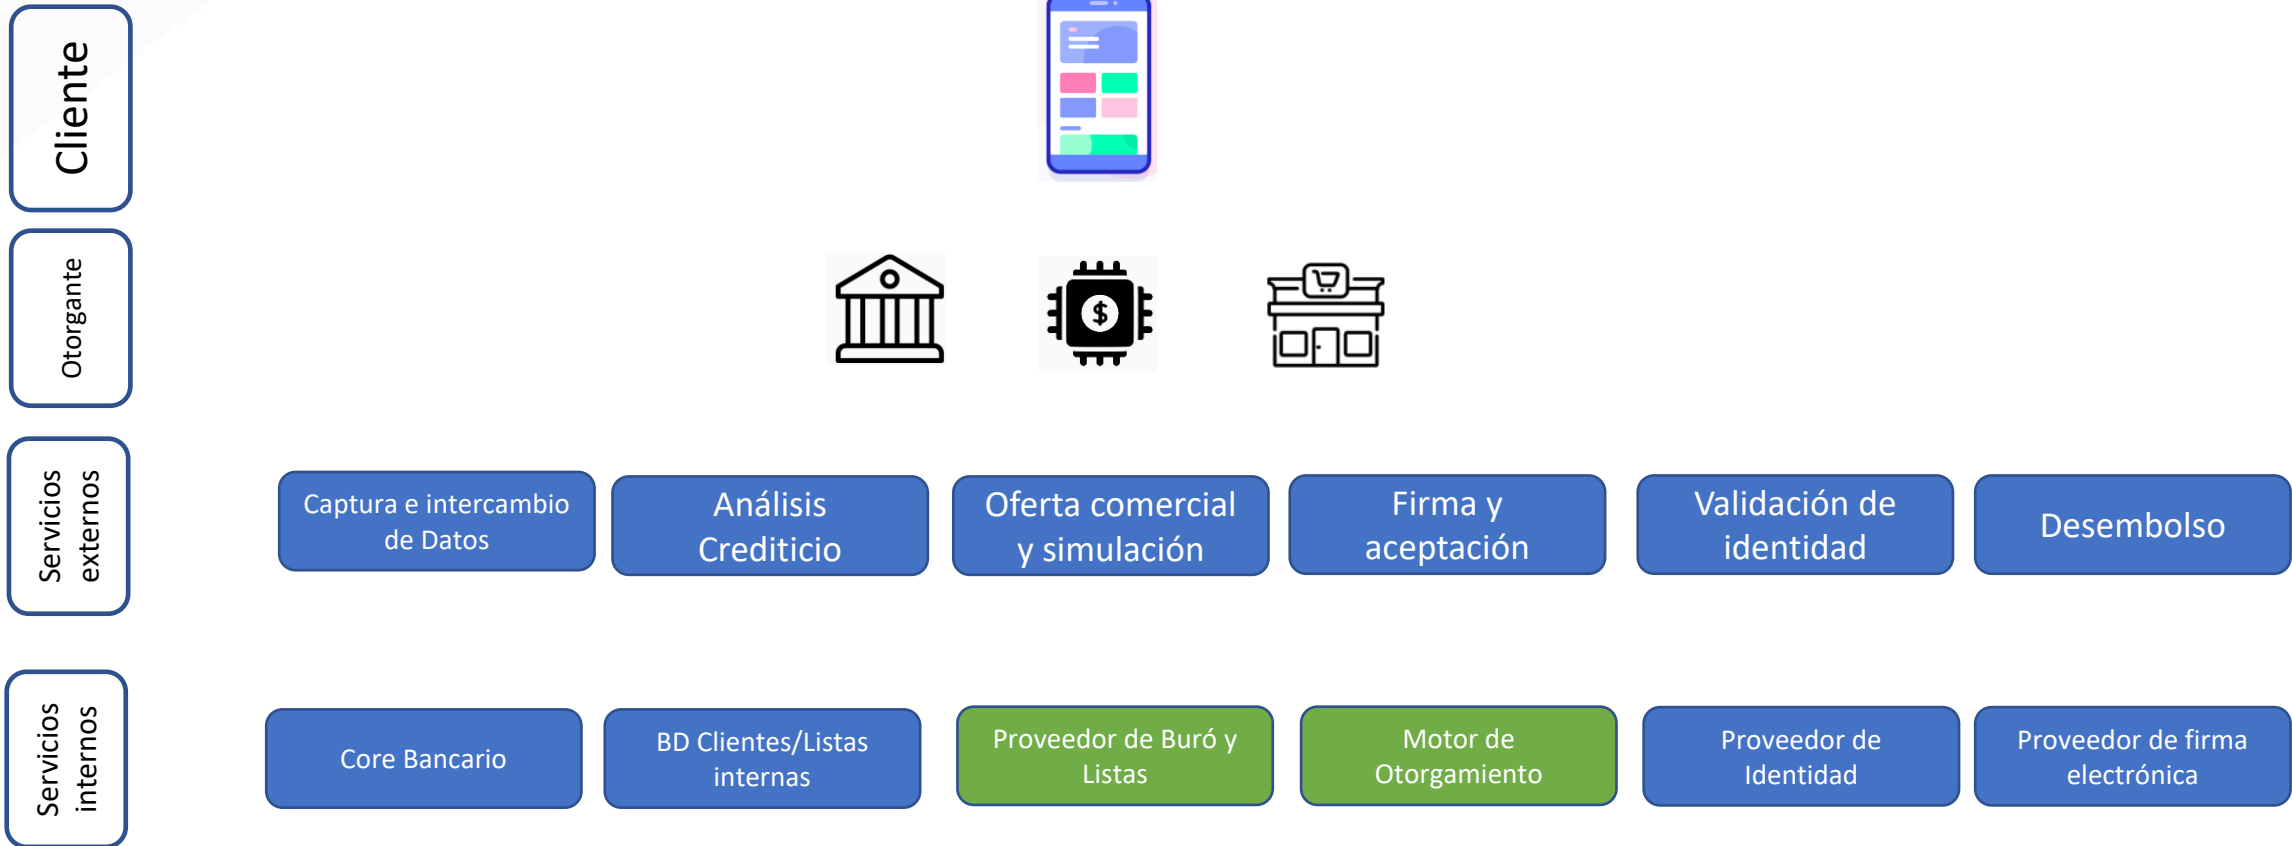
Cliente

Otorgante

Servicios externos

Captura e intercambio de Datos

Análisis Crediticio

Oferta comercial y simulación

Firma y aceptación

Validación de identidad

Desembolso

Servicios internos

Core Bancario

BD Clientes/Listas internas

Proveedor de Buró y Listas

Motor de Otorgamiento

Proveedor de Identidad

Proveedor de firma electrónica